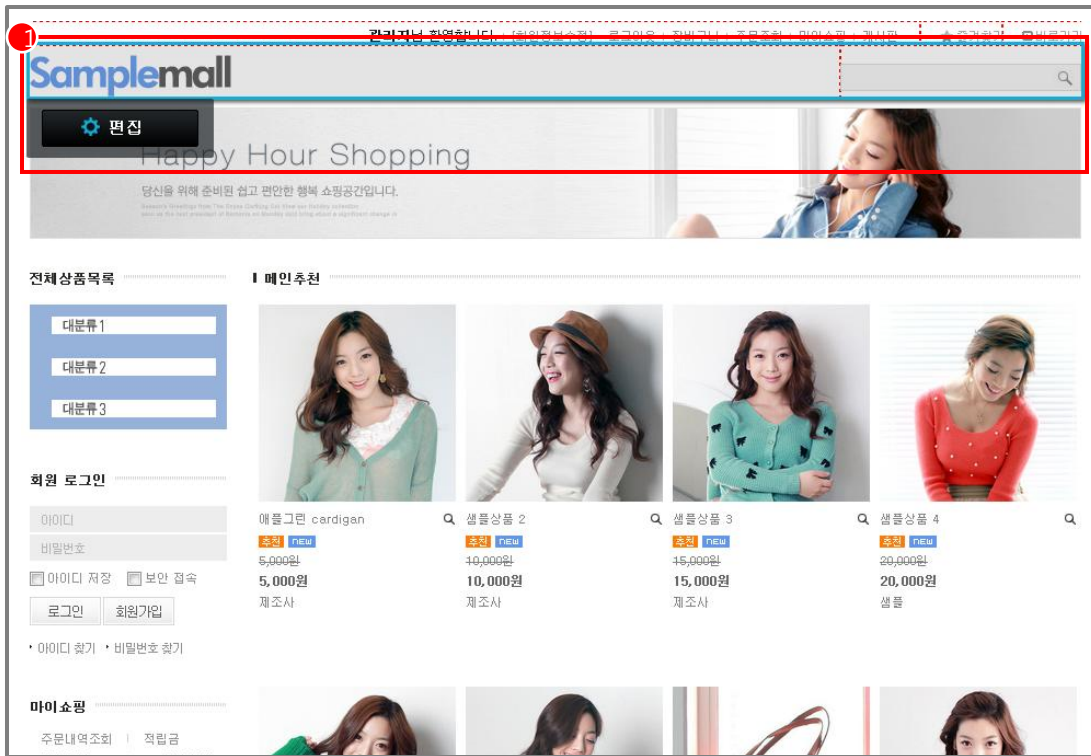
관리자님 환영합니다. [회원정보수정] 로그아웃 장바구니 주문조회 마이쇼핑 게시판 즐겨찾기 바로가기

1

Samplemall

편집

Happy Hour Shopping

당신을 위해 준비된 쉽고 편안한 행복 쇼핑공간입니다.

전체상품목록

대분류1

대분류2

대분류3

회원 로그인

아이디

비밀번호

아이디 저장 보안 접속

로그인 회원가입

아이디 찾기 비밀번호 찾기

마이쇼핑

주문내역조회 적립금

메인추천

애플그린 cardigan
추천 NEW
5,000원
5,000원
제조사

샘플상품 2
추천 NEW
10,000원
10,000원
제조사

샘플상품 3
추천 NEW
15,000원
15,000원
제조사

샘플상품 4
추천 NEW
20,000원
20,000원
샘플